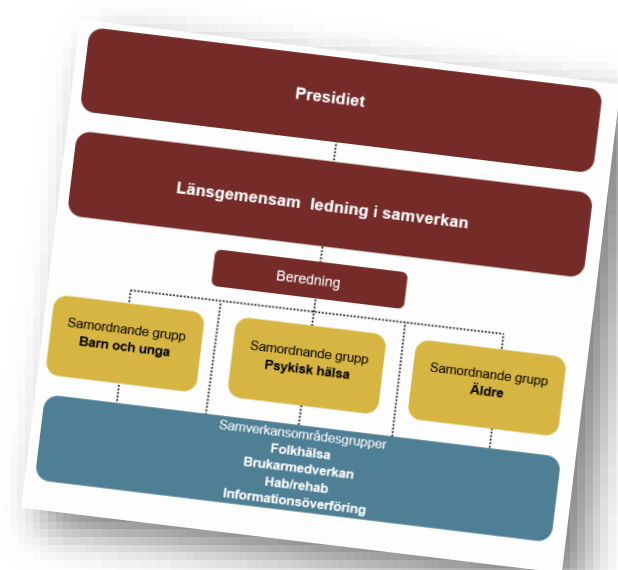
Presidiet

Länsgemensam ledning i samverkan

Beredning

Samordnande grupp
Barn och unga

Samordnande grupp
Psykisk hälsa

Samordnande grupp
Äldre

Samverkansområdesgrupper
Folkhälsa
Brukarmedverkan
Hab/rehab
Informationsöverföring